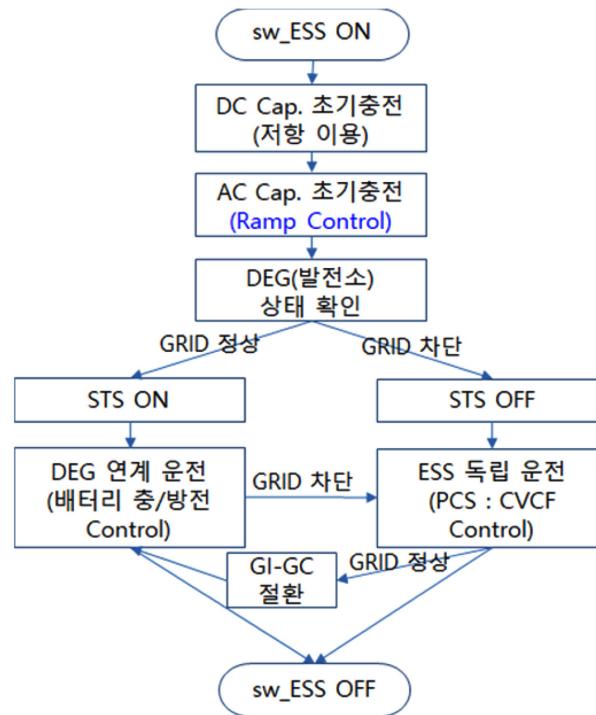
sw_ESS ON

DC Cap. 초기충전 (저항 이용)

AC Cap. 초기충전 (Ramp Control)

DEG(발전소) 상태 확인

GRID 정상

GRID 차단

STS ON

STS OFF

DEG 연계 운전 (배터리 충/방전 Control)

GRID 차단

ESS 독립 운전 (PCS : CVCF Control)

GRID 정상

GI-GC 절환

sw_ESS OFF